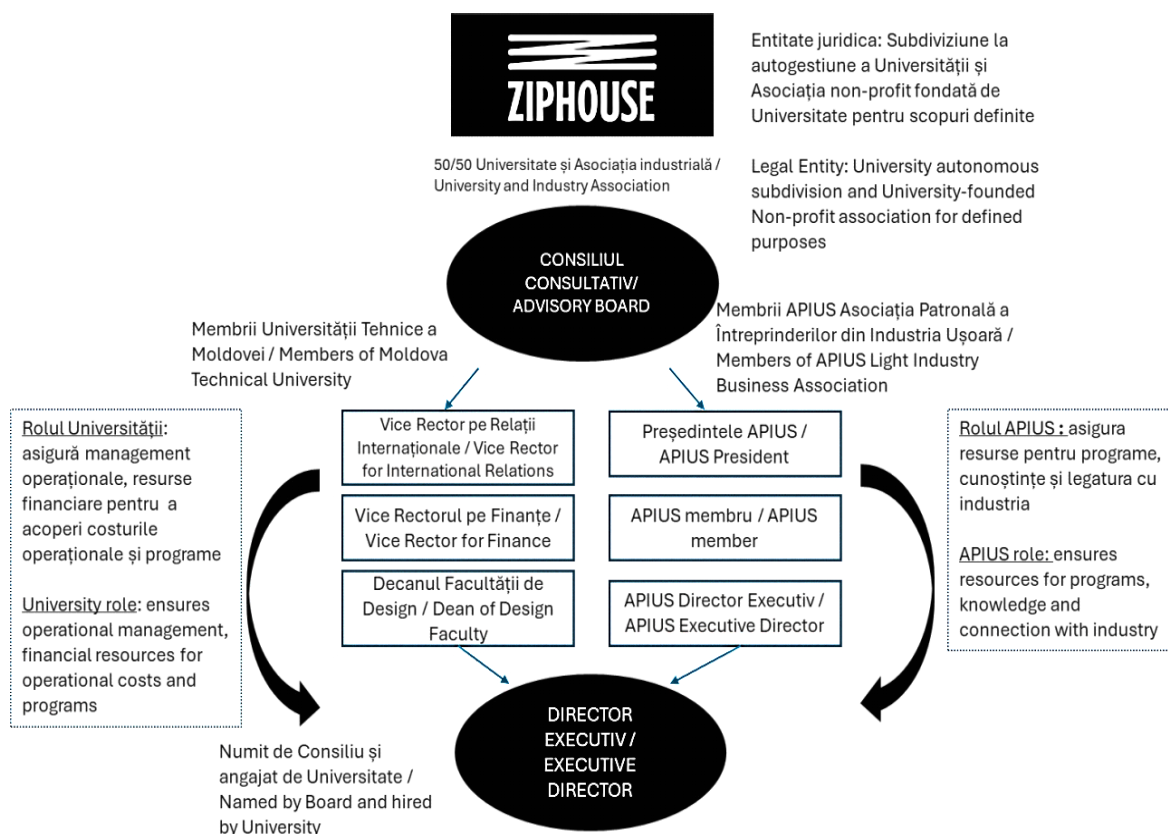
ZIPHOUSE

Entitate juridica: Subdiviziune la autogestiune a Universității și Asociația non-profit fondată de Universitate pentru scopuri definite

Legal Entity: University autonomous subdivision and University-founded Non-profit association for defined purposes

50/50 Universitate și Asociația industrială / University and Industry Association

CONSILIUL CONSULTATIV/ ADVISORY BOARD

Membrii Universității Tehnice a Moldovei / Members of Moldova Technical University

Membrii APIUS Asociația Patronală a Întreprinderilor din Industria Ușoară / Members of APIUS Light Industry Business Association

Rolul Universității: asigură management operaționale, resurse financiare pentru a acoperi costurile operaționale și programe

University role: ensures operational management, financial resources for operational costs and programs

Vice Rector pe Relații Internaționale / Vice Rector for International Relations

Vice Rectorul pe Finanțe / Vice Rector for Finance

Decanul Facultății de Design / Dean of Design Faculty

Președintele APIUS / APIUS President

APIUS membru / APIUS member

APIUS Director Executiv / APIUS Executive Director

Rolul APIUS : asigura resurse pentru programe, cunoștințe și legatura cu industria

APIUS role: ensures resources for programs, knowledge and connection with industry

DIRECTOR EXECUTIV / EXECUTIVE DIRECTOR

Numit de Consiliu și angajat de Universitate / Named by Board and hired by University